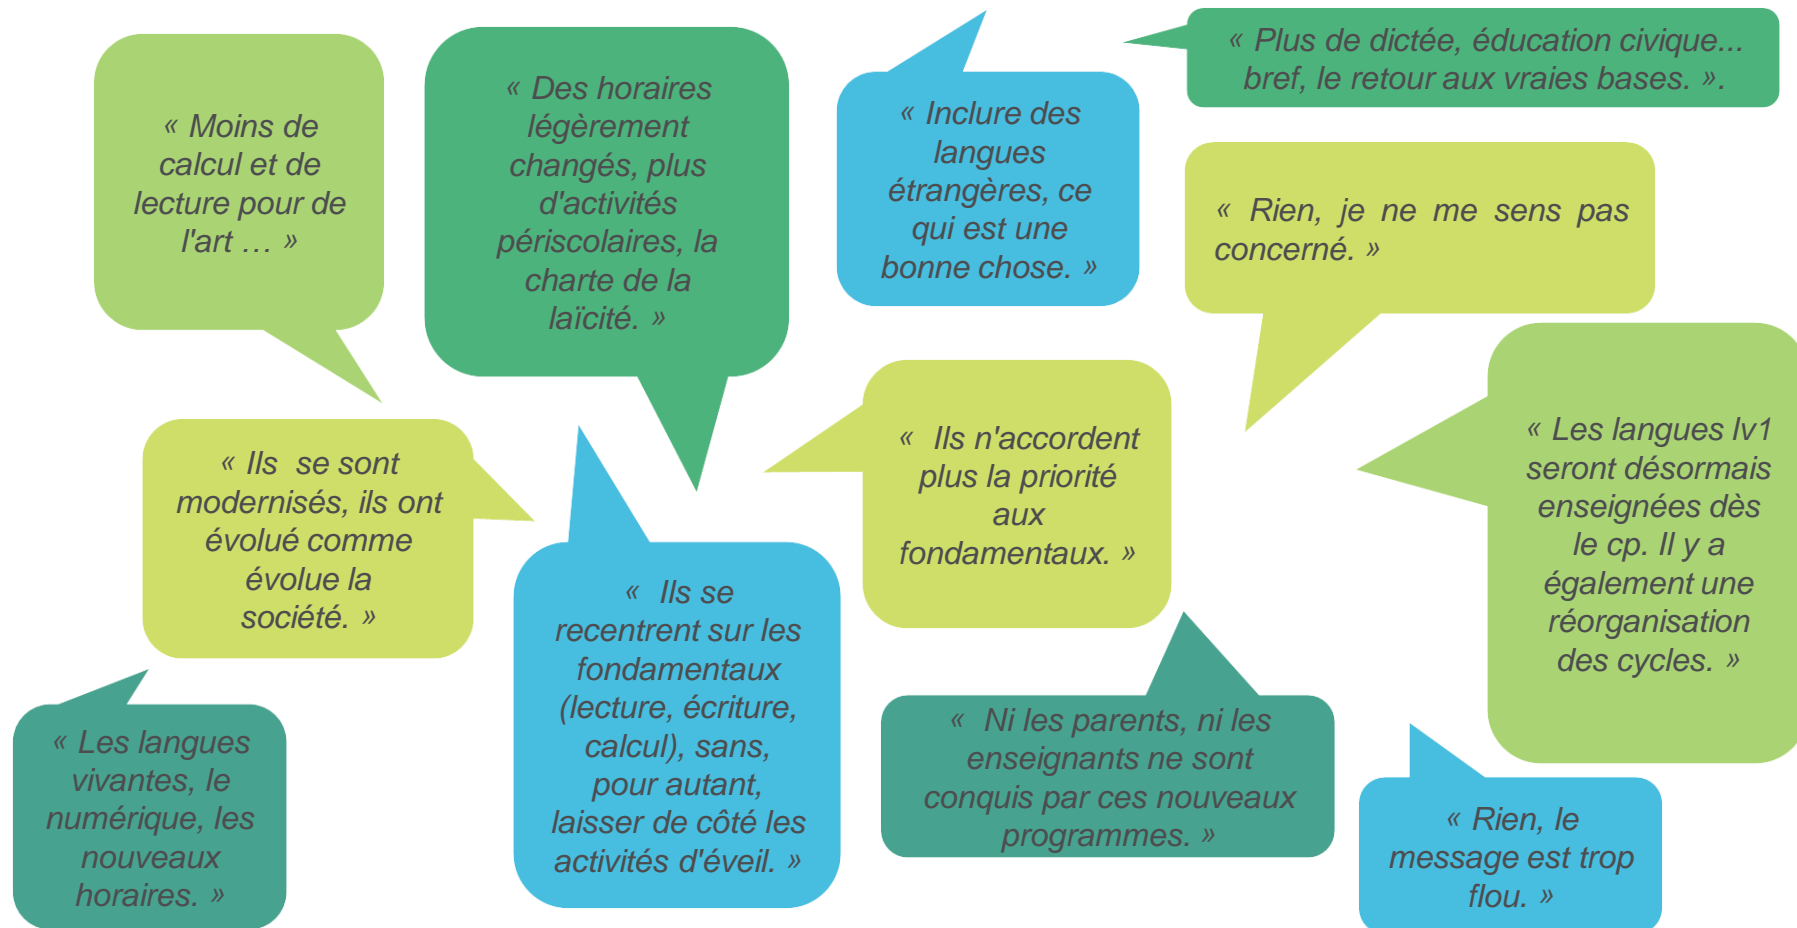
« Moins de calcul et de lecture pour de l'art … »

« Des horaires légèrement changés, plus d'activités périscolaires, la charte de la laïcité. »

« Inclure des langues étrangères, ce qui est une bonne chose. »

« Plus de dictée, éducation civique... bref, le retour aux vraies bases. ».

« Rien, je ne me sens pas concerné. »

« Ils se sont modernisés, ils ont évolué comme évolue la société. »

« Ils n'accordent plus la priorité aux fondamentaux. »

« Les langues lv1 seront désormais enseignées dès le cp. Il y a également une réorganisation des cycles. »

« Ils se recentrent sur les fondamentaux (lecture, écriture, calcul), sans, pour autant, laisser de côté les activités d'éveil. »

« Les langues vivantes, le numérique, les nouveaux horaires. »

« Ni les parents, ni les enseignants ne sont conquis par ces nouveaux programmes. »

« Rien, le message est trop flou. »